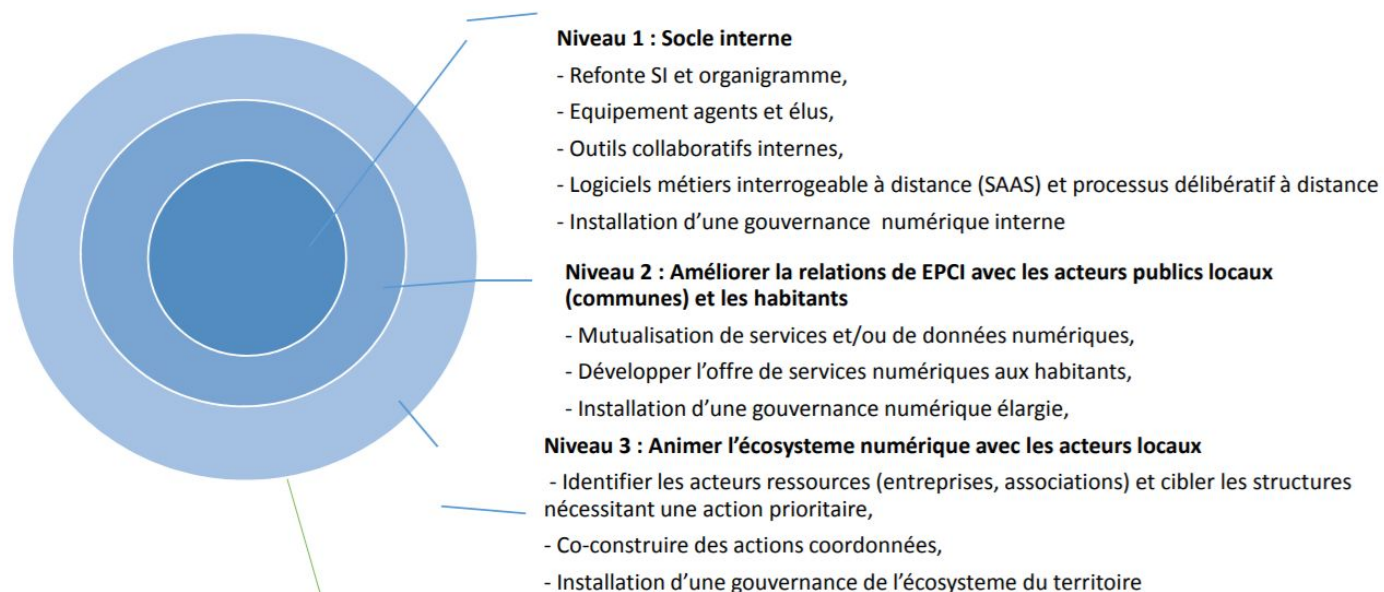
**Niveau 1 : Socle interne**

- Refonte SI et organigramme,
- Equipement agents et élus,
- Outils collaboratifs internes,
- Logiciels métiers interrogeable à distance (SAAS) et processus délibératif à distance
- Installation d'une gouvernance numérique interne

**Niveau 2 : Améliorer la relations de EPCI avec les acteurs publics locaux (communes) et les habitants**

- Mutualisation de services et/ou de données numériques,
- Développer l'offre de services numériques aux habitants,
- Installation d'une gouvernance numérique élargie,

**Niveau 3 : Animer l'écosysteme numérique avec les acteurs locaux**

- Identifier les acteurs ressources (entreprises, associations) et cibler les structures nécessitant une action prioritaire,
- Co-construire des actions coordonnées,
- Installation d'une gouvernance de l'écosysteme du territoire